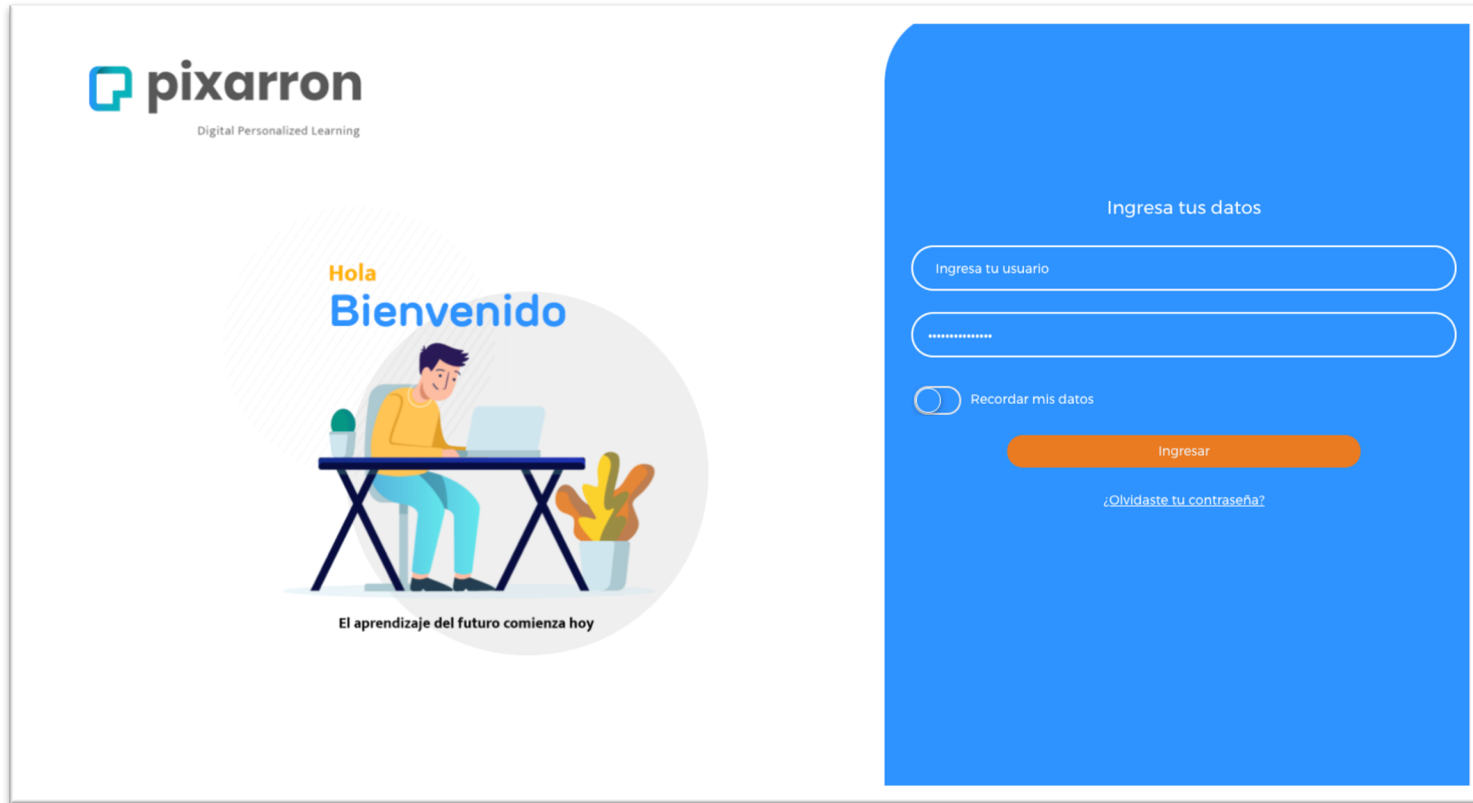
pixarron

Digital Personalized Learning

Hola

Bienvenido

El aprendizaje del futuro comienza hoy

Ingresa tus datos

Ingresa tu usuario

•••••••••••••••

Recordar mis datos

Ingresar

¿Olvidaste tu contraseña?